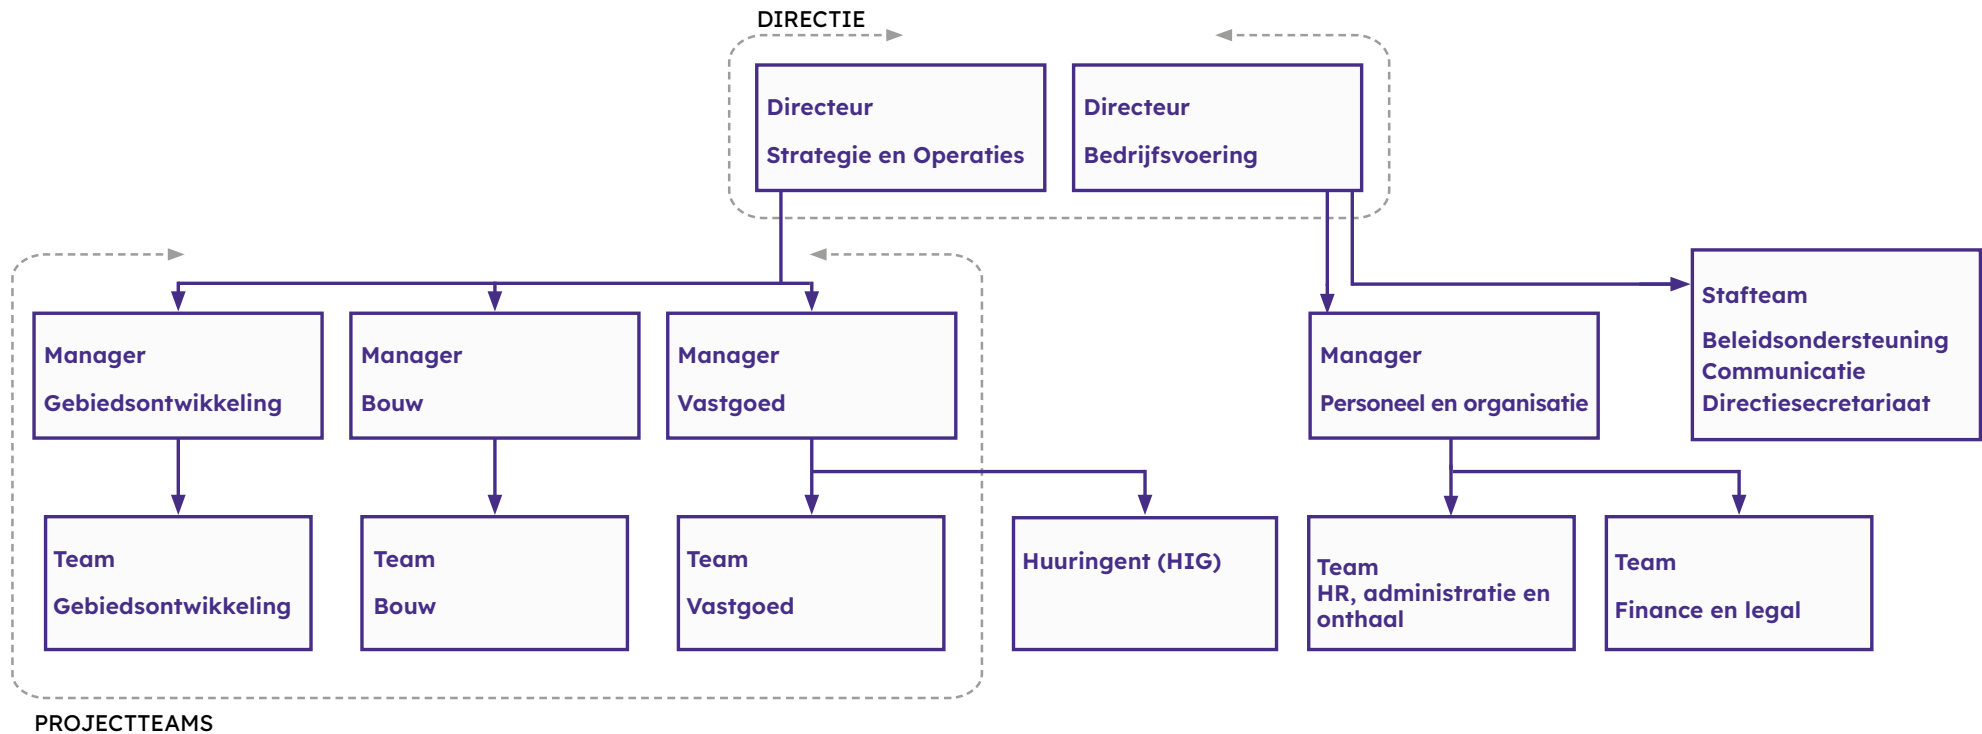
DIRECTIE

Directeur

Strategie en Operaties

Directeur

Bedrijfsvoering

Manager

Gebiedsontwikkeling

Manager

Bouw

Manager

Vastgoed

Manager

Personeel en organisatie

Stafteam

Beleidsondersteuning
Communicatie
Directiesecretariaat

Team

Gebiedsontwikkeling

Team

Bouw

Team

Vastgoed

Huuringent (HIG)

Team
HR, administratie en onthaal

Team

Finance en legal

PROJECTTEAMS